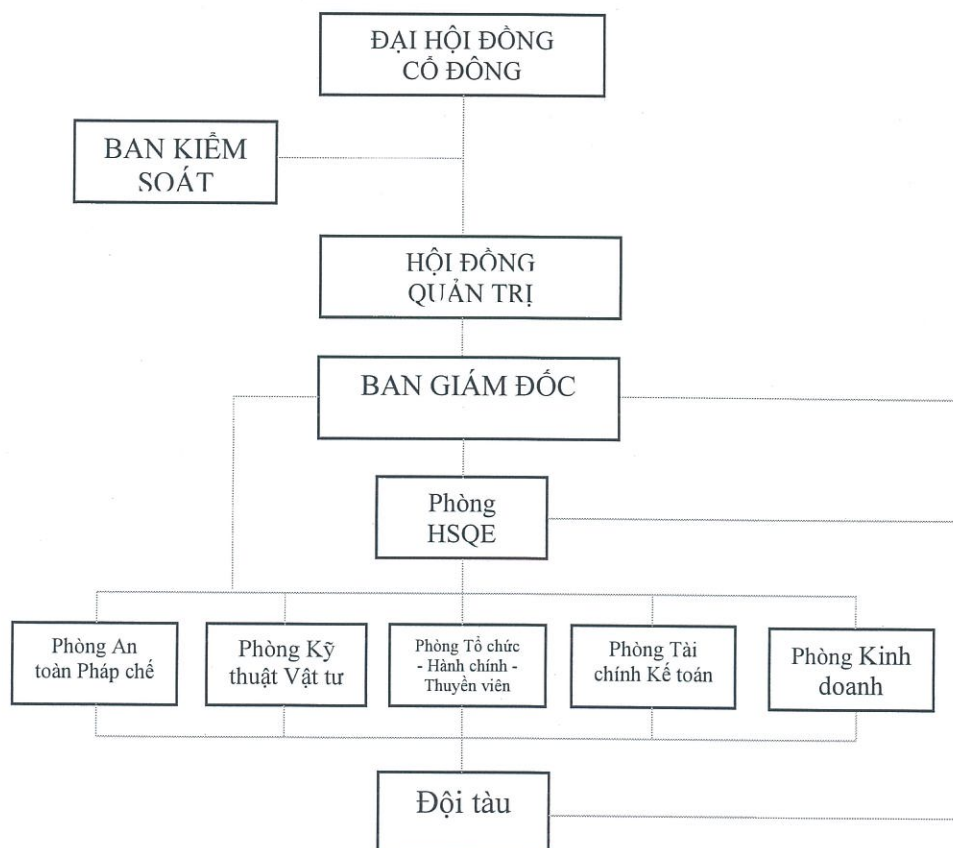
ĐẠI HỘI ĐỒNG CỔ ĐÔNG

BAN KIỂM SOÁT

HỘI ĐỒNG QUẢN TRỊ

BAN GIÁM ĐỐC

Phòng HSQE

Phòng An toàn Pháp chế

Phòng Kỹ thuật Vật tư

Phòng Tổ chức - Hành chính - Thuyền viên

Phòng Tài chính Kế toán

Phòng Kinh doanh

Đội tàu